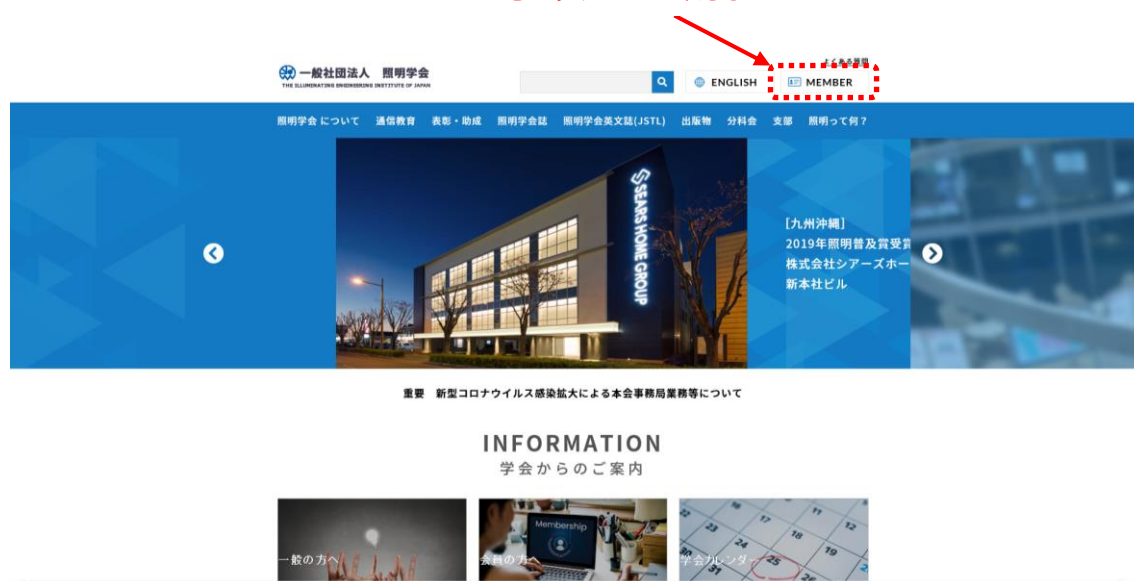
一般社団法人 照明学会
THE ILLUMINATING ENGINEERING INSTITUTE OF JAPAN

よくある質問

ENGLISH

MEMBER

照明学会 について 通信教育 表彰・助成 照明学会誌 照明学会英文誌(JSTL) 出版物 分科会 支部 照明って何？

SEARS HOME GROUP

[九州沖縄]
2019年照明普及賞受賞
株式会社シアーズホー
新本社ビル

重要 新型コロナウイルス感染拡大による本会事務局業務等について

INFORMATION
学会からのご案内

一般の方へ

Membership
会員の方へ

学会カレンダー